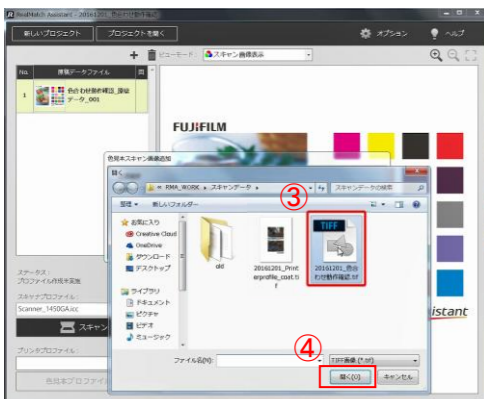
RealMatch Assistant - 20161201_色合わせ動作確認

新しいプロジェクト
プロジェクトを開く
オプション
ヘルプ

No.
撮像データファイル
1
色合わせ動作確認_撮像データ_001

ビューモード:
スキャン画像表示

FUJIFILM

色見本スキャン画像追加

RMA_WORK ▸ スキャンデータ ▸
スキャンデータの検索
整理 ▾
新しいフォルダー

お気に入り
Creative Cloud
OneDrive
ダウンロード
デスクトップ

ライブラリ
ドキュメント
ピクチャ
ビデオ
ミュージック

old
20161201_Printerprofile_cset.tif
TIFF
20161201_色合わせ動作確認.tif

③

ファイル名(N):
TIFF画像 (*.tif)
開く(O)
キャンセル

④

ステータス:
プロファイル作成未実施
スキャナプロファイル:
Scanner_1450GA.icc
スキャン
プリンタプロファイル:
色見本プロファイル

sistant